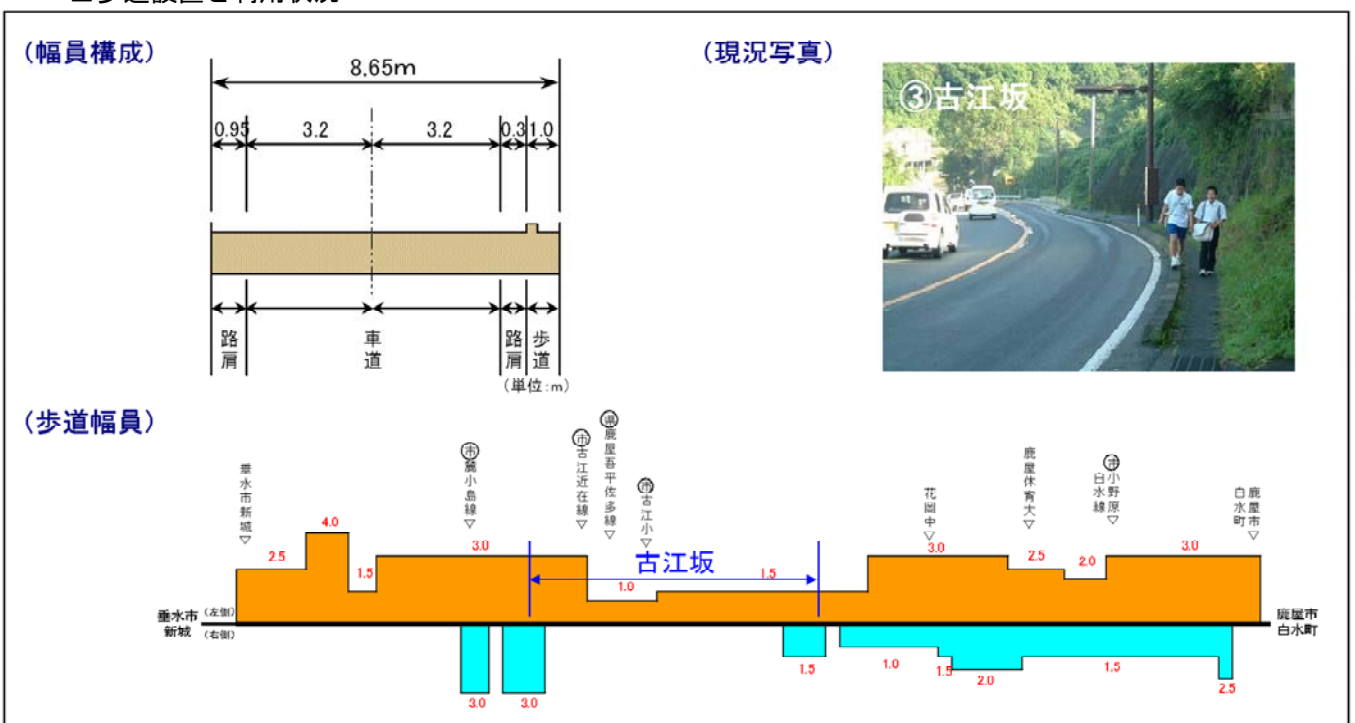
（幅員構成）

8.65m

0.95　3.2　3.2　0.3　1.0

路肩　車道　路肩　歩道

（単位：m）

（現況写真）

③古江坂

（歩道幅員）

垂水市新城▽

市麓小島線▽

市古江近在線▽

県鹿屋吾平佐多線▽

市古江小▽

花岡中▽

鹿屋体育大▽

市小野原白水線▽

鹿屋市白水町▽

2.5　4.0　1.5　3.0　1.0　1.5　3.0　2.5　2.0　3.0

古江坂

垂水市新城

（左側）

（右側）

鹿屋市白水町

3.0　3.0　1.5　1.0　1.5　2.0　1.5　2.5